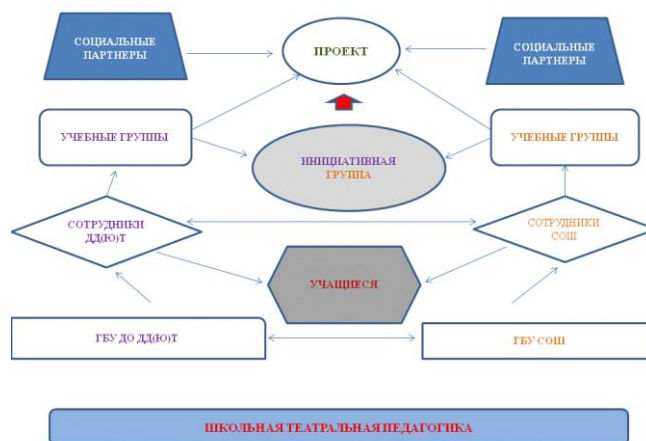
СОЦИАЛЬНЫЕ ПАРТНЕРЫ

ПРОЕКТ

СОЦИАЛЬНЫЕ ПАРТНЕРЫ

УЧЕБНЫЕ ГРУППЫ

ИНИЦИАТИВНАЯ ГРУППА

УЧЕБНЫЕ ГРУППЫ

СОТРУДНИКИ ДД(Ю)Т

СОТРУДНИКИ СОШ

УЧАЩИЕСЯ

ГБУ ДО ДД(Ю)Т

ГБУ СОШ

ШКОЛЬНАЯ ТЕАТРАЛЬНАЯ ПЕДАГОГИКА